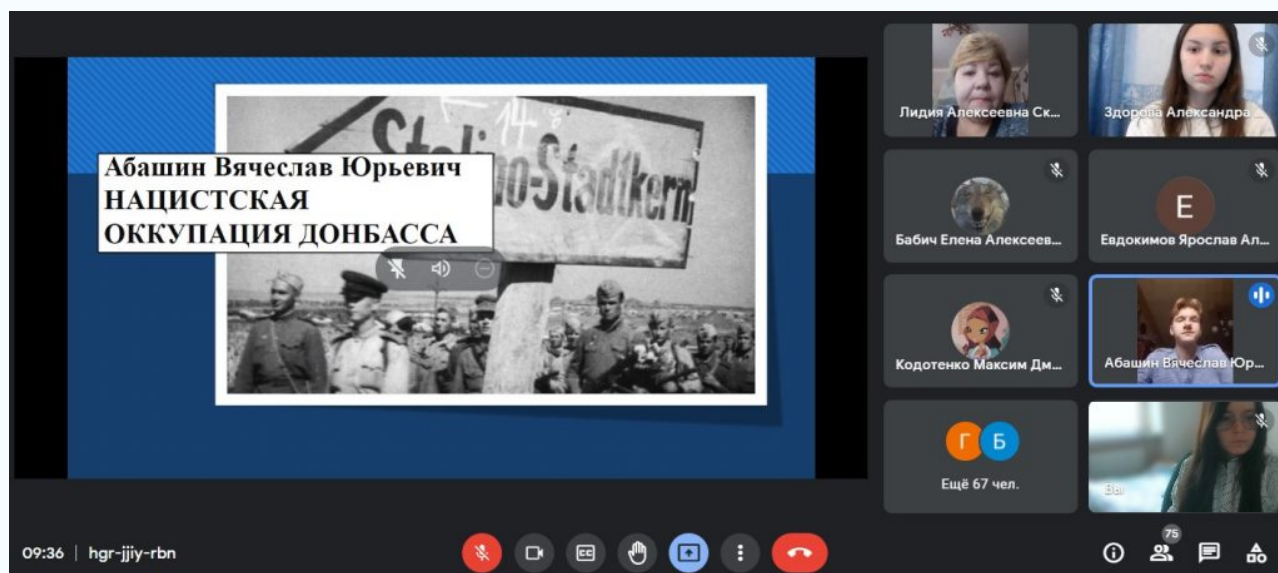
Абашин Вячеслав Юрьевич
НАЦИСТСКАЯ
ОККУПАЦИЯ ДОНБАССА

Stalino-Stadtkern

Лидия Алексеевна Ск...

Здорова Александра ...

Бабич Елена Алексеев...

E

Евдокимов Ярослав Ал...

Кодотенко Максим Дм...

Абашин Вячеслав Юр...

Г Б

Ещё 67 чел.

Вы

09:36 | hgr-jjiy-rbn

75